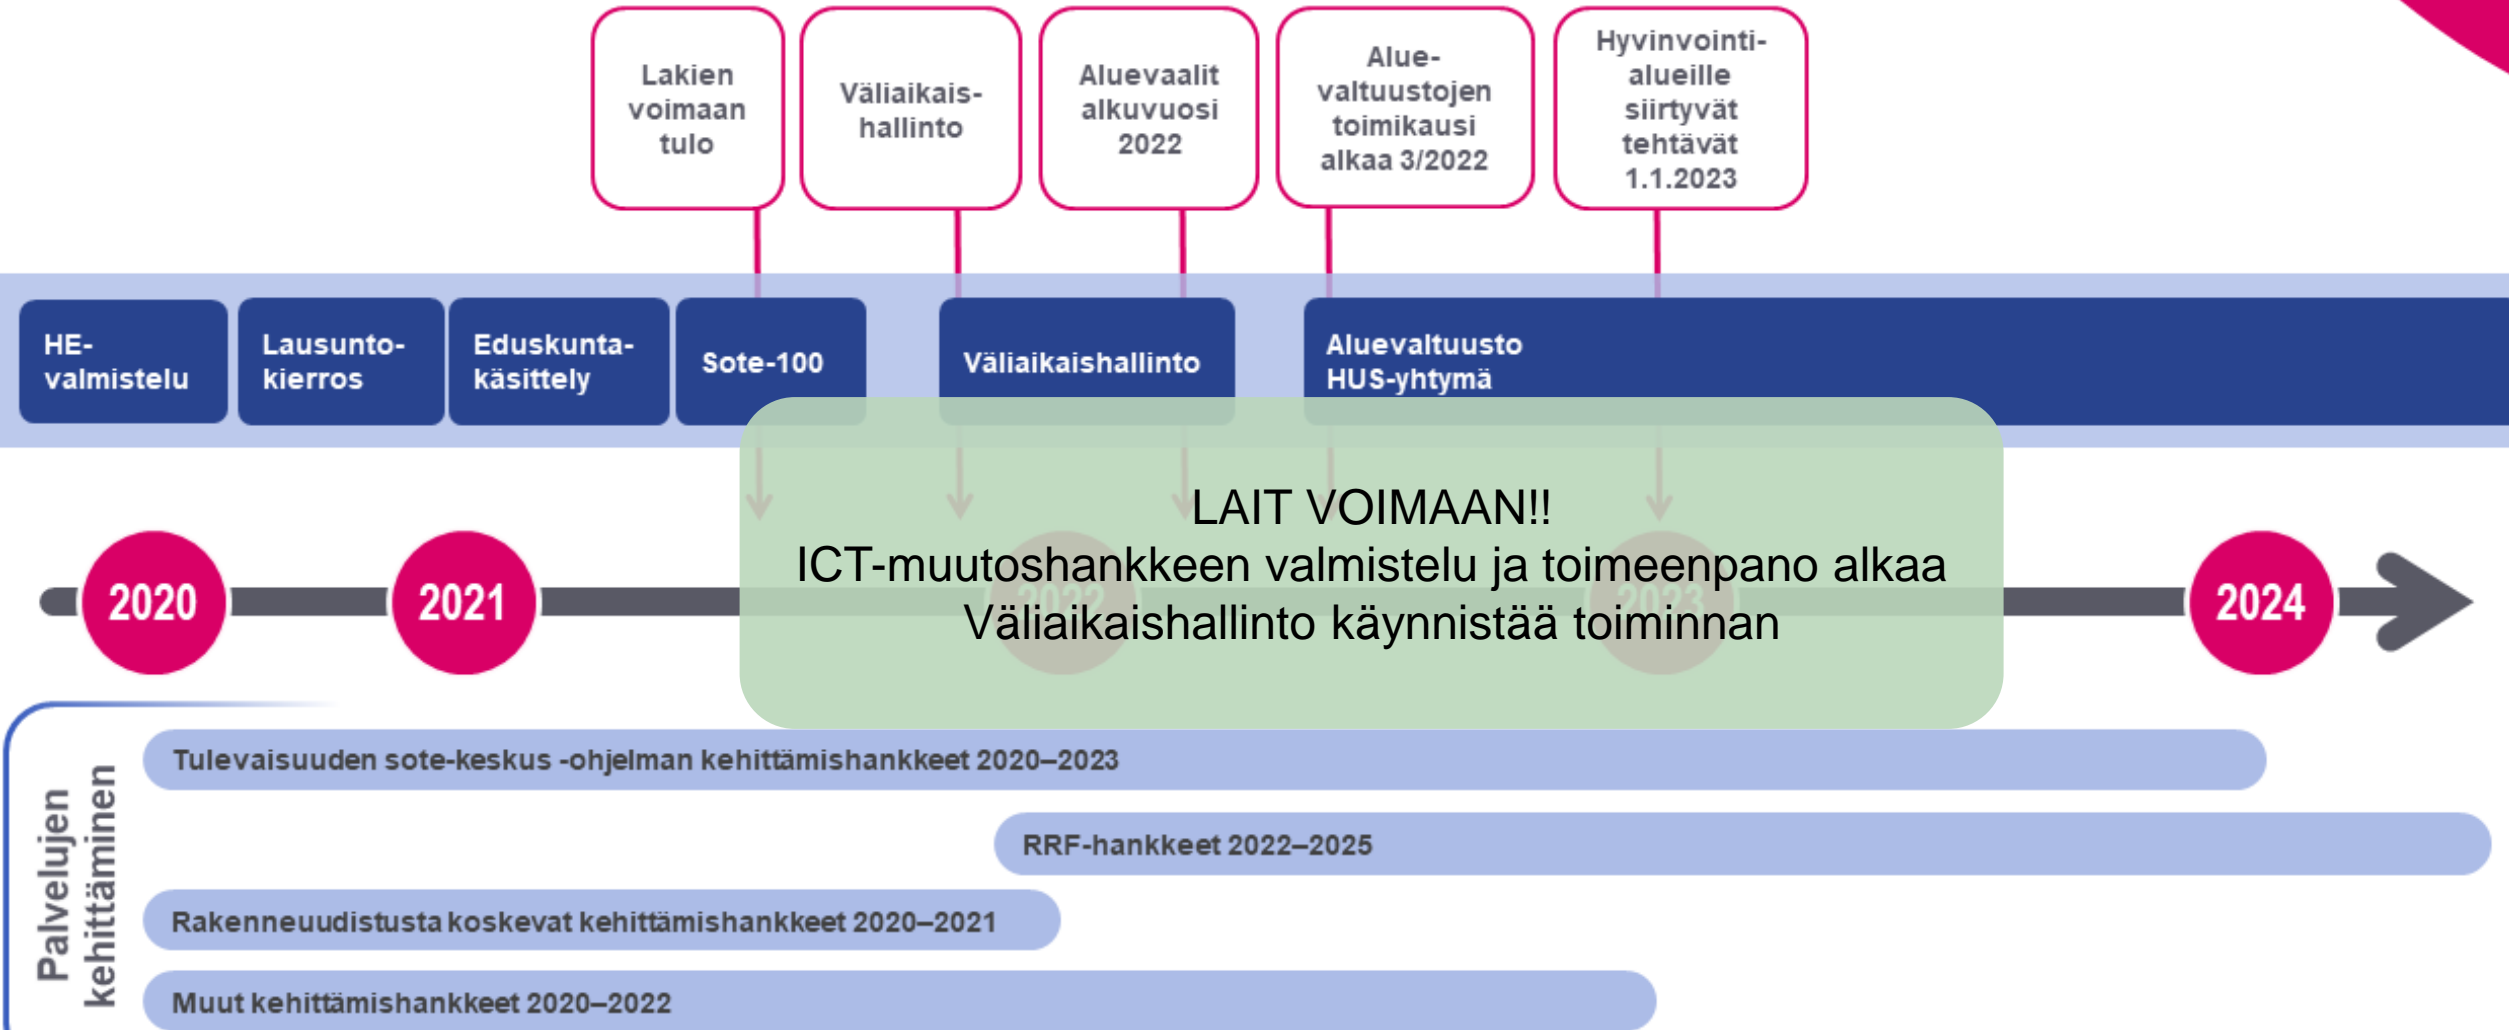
Lakien voimaan tulo

Väliaikaishallinto

Aluevaalit alkuvuosi 2022

Aluevaltuustojen toimikausi alkaa 3/2022

Hyvinvointialueille siirtyvät tehtävät 1.1.2023

HE-valmistelu

Lausuntokierros

Eduskuntakäsittely

Sote-100

Väliaikaishallinto

Aluevaltuusto
HUS-yhtymä

2020

2021

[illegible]

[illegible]

2024

LAIT VOIMAAN!!
ICT-muutoshankkeen valmistelu ja toimeenpano alkaa
Väliaikaishallinto käynnistää toiminnan

Palvelujen kehittäminen

Tulevaisuuden sote-keskus -ohjelman kehittämishankkeet 2020–2023

RRF-hankkeet 2022–2025

Rakenneuudistusta koskevat kehittämishankkeet 2020–2021

Muut kehittämishankkeet 2020–2022